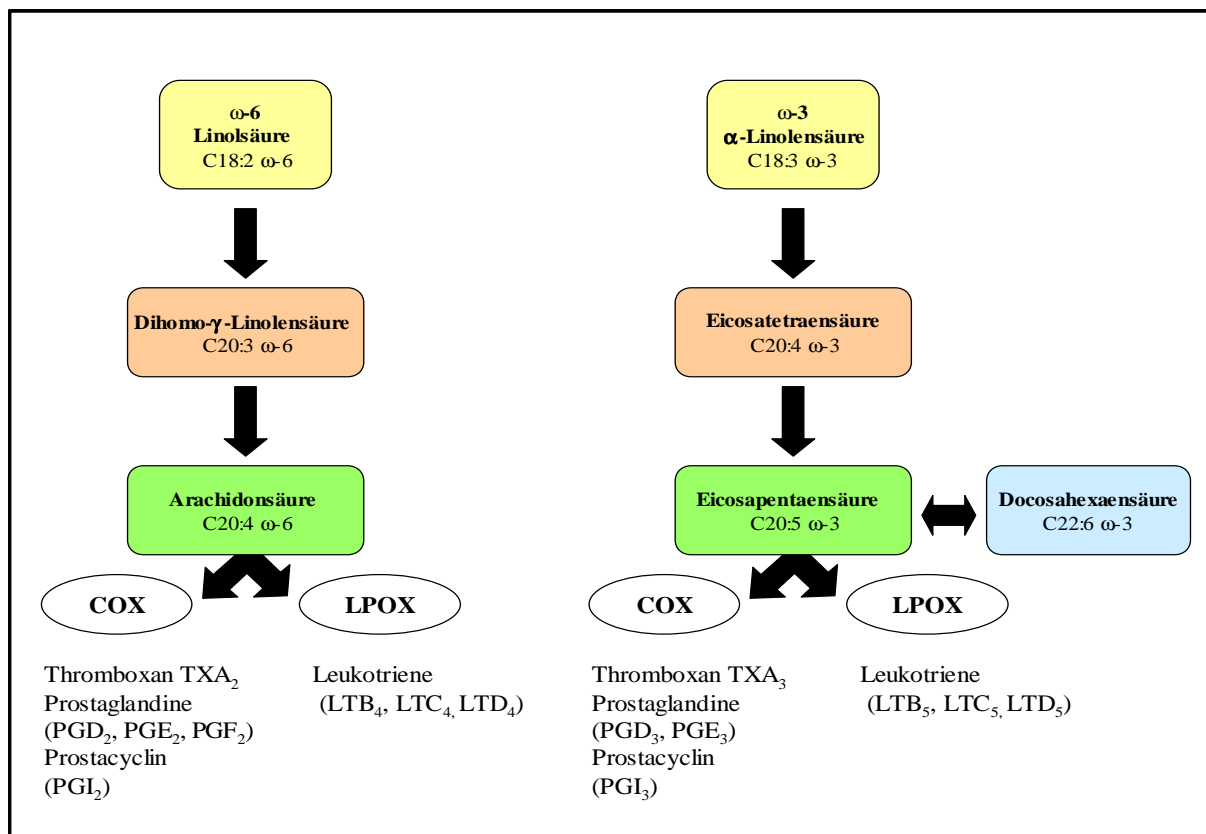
ω-6
Linolsäure
C18:2 ω-6

Dihomo-γ-Linolensäure
C20:3 ω-6

Arachidonsäure
C20:4 ω-6

COX

LPOX

Thromboxan $TXA_2$
Prostaglandine
($PGD_2$, $PGE_2$, $PGF_2$)
Prostacyclin
($PGI_2$)

Leukotriene
($LTB_4$, $LTC_4$, $LTD_4$)

ω-3
α-Linolensäure
C18:3 ω-3

Eicosatetraensäure
C20:4 ω-3

Eicosapentaensäure
C20:5 ω-3

Docosahexaensäure
C22:6 ω-3

COX

LPOX

Thromboxan $TXA_3$
Prostaglandine
($PGD_3$, $PGE_3$)
Prostacyclin
($PGI_3$)

Leukotriene
($LTB_5$, $LTC_5$, $LTD_5$)